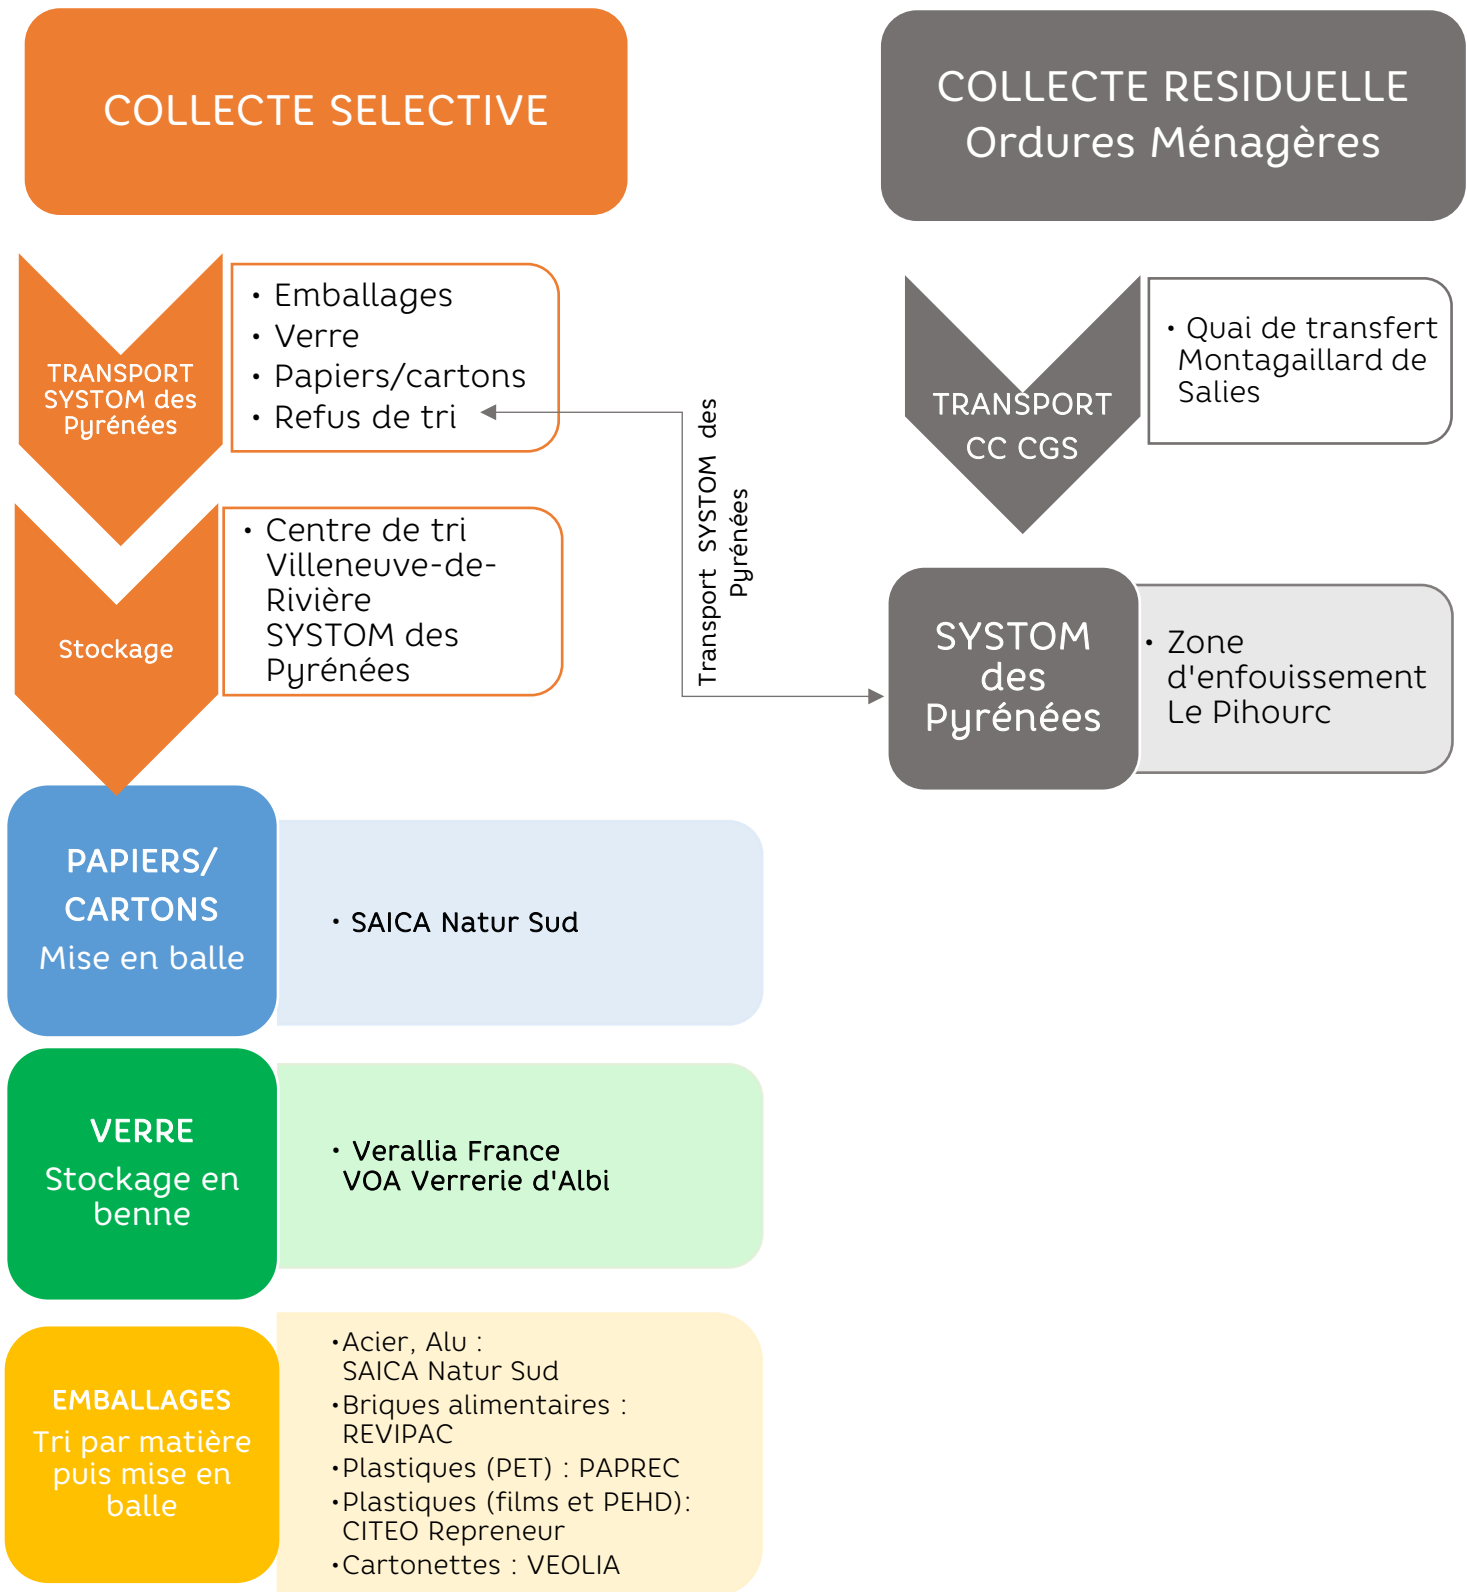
COLLECTE SELECTIVE

COLLECTE RESIDUELLE
Ordures Ménagères

TRANSPORT SYSTOM des Pyrénées

• Emballages
• Verre
• Papiers/cartons
• Refus de tri

Transport SYSTOM des Pyrénées

TRANSPORT CC CGS

• Quai de transfert Montagaillard de Salies

Stockage

• Centre de tri Villeneuve-de-Rivière SYSTOM des Pyrénées

SYSTOM des Pyrénées

• Zone d'enfouissement Le Pihourc

PAPIERS/ CARTONS
Mise en balle

• SAICA Natur Sud

VERRE
Stockage en benne

• Verallia France VOA Verrerie d'Albi

EMBALLAGES
Tri par matière puis mise en balle

• Acier, Alu : SAICA Natur Sud
• Briques alimentaires : REVIPAC
• Plastiques (PET) : PAPREC
• Plastiques (films et PEHD): CITEO Repreneur
• Cartonettes : VEOLIA